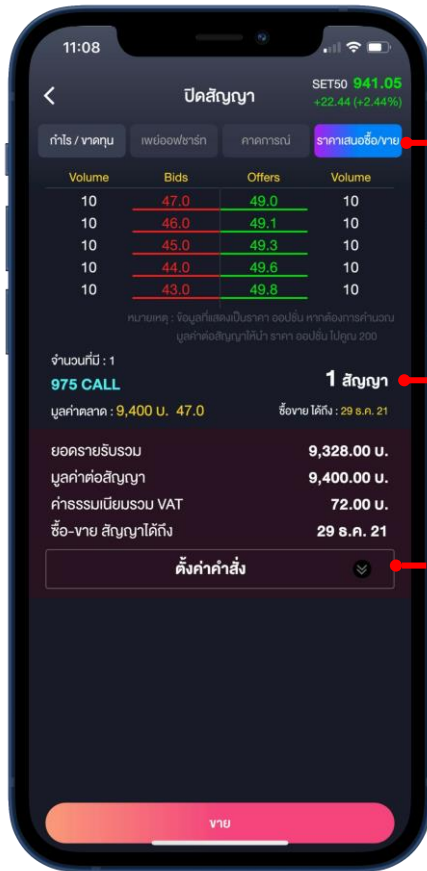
11:08

ปิดสัญญา

SET50 941.05
+22.44 (+2.44%)

กำไร / ขาดทุน | เพย์ออฟชาร์ท | คาดการณ์ | ราคาเสนอซื้อ/ขาย

| Volume | Bids | Offers | Volume |
|---|---|---|---|
| 10 | 47.0 | 49.0 | 10 |
| 10 | 46.0 | 49.1 | 10 |
| 10 | 45.0 | 49.3 | 10 |
| 10 | 44.0 | 49.6 | 10 |
| 10 | 43.0 | 49.8 | 10 |

หมายเหตุ : ข้อมูลที่แสดงเป็นราคา ออปชั่น หากต้องการคำนวณ มูลค่าต่อสัญญาให้นำ ราคา ออปชั่น ไปคูณ 200

จำนวนที่มี : 1
975 CALL
1 สัญญา
มูลค่าตลาด : 9,400 บ. 47.0
ซื้อขาย ได้ถึง : 29 ธ.ค. 21

ยอดรายรับรวม 9,328.00 บ.
มูลค่าต่อสัญญา 9,400.00 บ.
ค่าธรรมเนียมรวม VAT 72.00 บ.
ซื้อ-ขาย สัญญาได้ถึง 29 ธ.ค. 21

ตั้งค่าคำสั่ง

ขาย